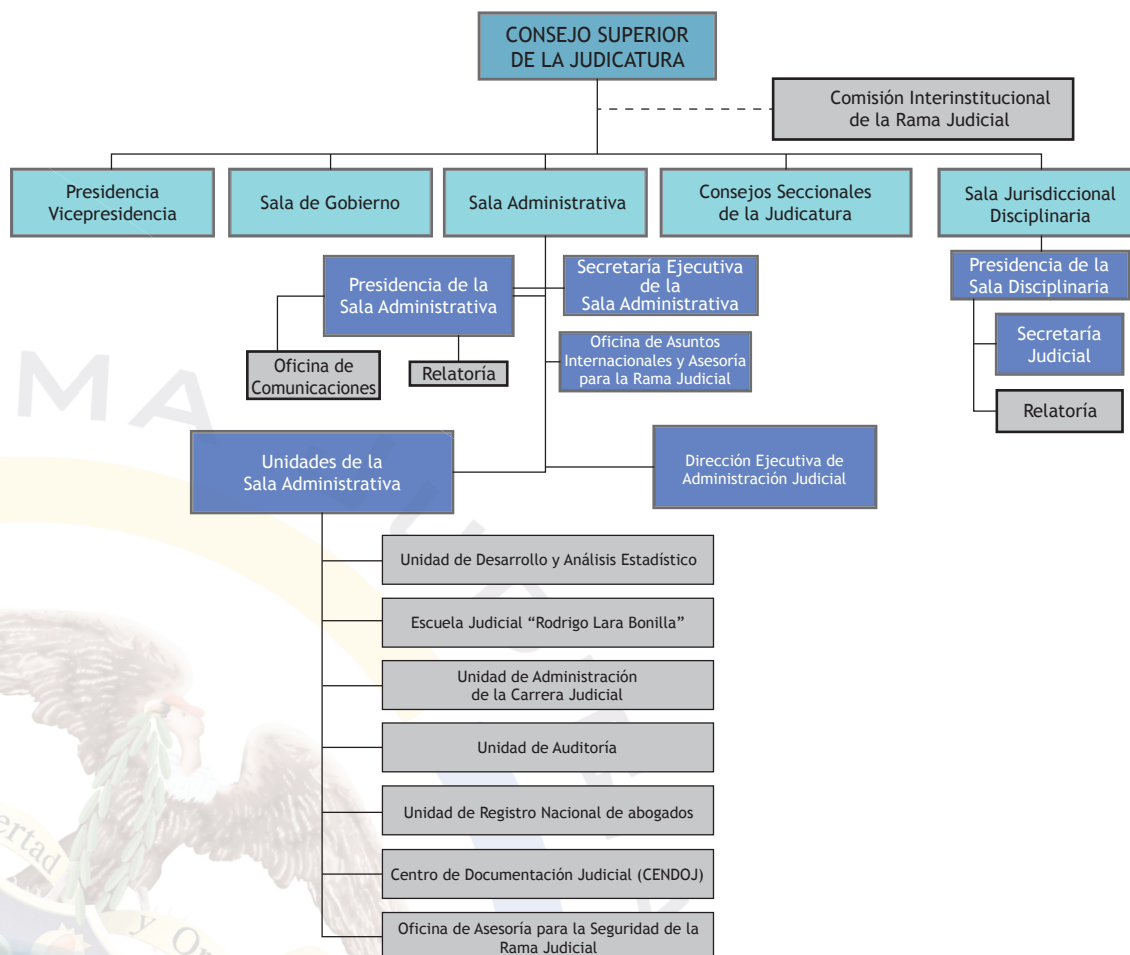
CONSEJO SUPERIOR DE LA JUDICATURA

Comisión Interinstitucional de la Rama Judicial

Presidencia Vicepresidencia

Sala de Gobierno

Sala Administrativa

Consejos Seccionales de la Judicatura

Sala Jurisdiccional Disciplinaria

Presidencia de la Sala Administrativa

Secretaría Ejecutiva de la Sala Administrativa

Oficina de Comunicaciones

Relatoría

Oficina de Asuntos Internacionales y Asesoría para la Rama Judicial

Presidencia de la Sala Disciplinaria

Secretaría Judicial

Relatoría

Unidades de la Sala Administrativa

Dirección Ejecutiva de Administración Judicial

Unidad de Desarrollo y Análisis Estadístico

Escuela Judicial "Rodrigo Lara Bonilla"

Unidad de Administración de la Carrera Judicial

Unidad de Auditoría

Unidad de Registro Nacional de abogados

Centro de Documentación Judicial (CENDOJ)

Oficina de Asesoría para la Seguridad de la Rama Judicial